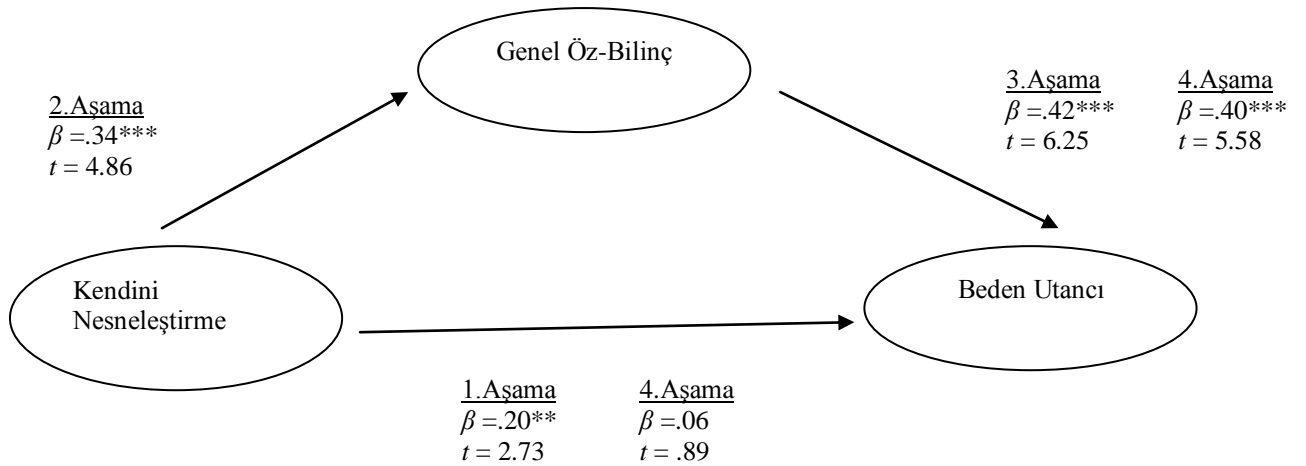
Genel Öz-Bilinç

2.Aşama
$\beta$ =.34***
$t$ = 4.86

3.Aşama
$\beta$ =.42***
$t$ = 6.25

4.Aşama
$\beta$ =.40***
$t$ = 5.58

Kendini Nesneleştirme

Beden Utancı

1.Aşama
$\beta$ =.20**
$t$ = 2.73

4.Aşama
$\beta$ =.06
$t$ = .89